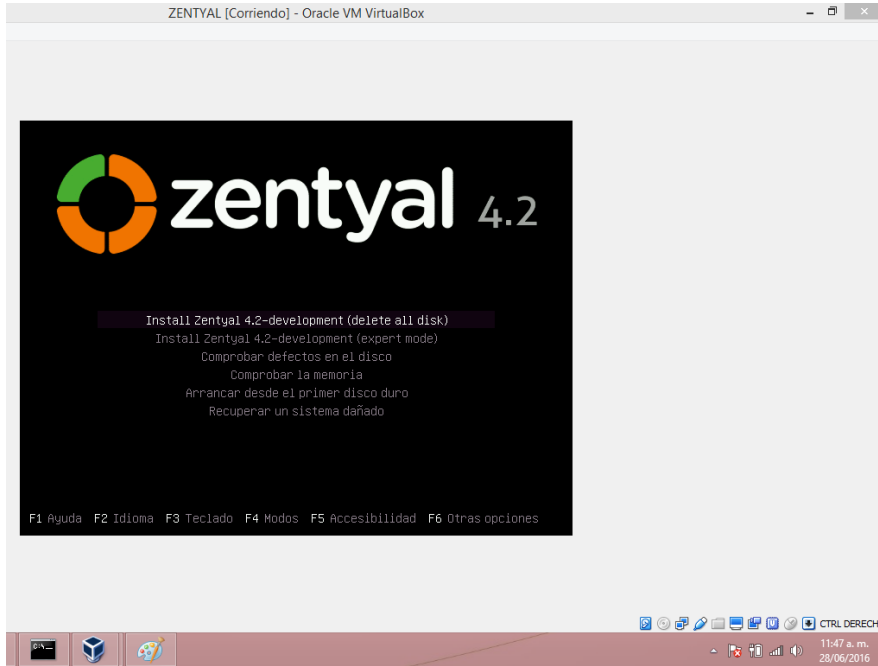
ZENTYAL [Corriendo] - Oracle VM VirtualBox

zentyal 4.2

Install Zentyal 4.2-development (delete all disk)
Install Zentyal 4.2-development (expert mode)
Comprobar defectos en el disco
Comprobar la memoria
Arrancar desde el primer disco duro
Recuperar un sistema dañado

F1 Ayuda F2 Idioma F3 Teclado F4 Modos F5 Accesibilidad F6 Otras opciones

CTRL DERECH

11:47 a. m.
28/06/2016